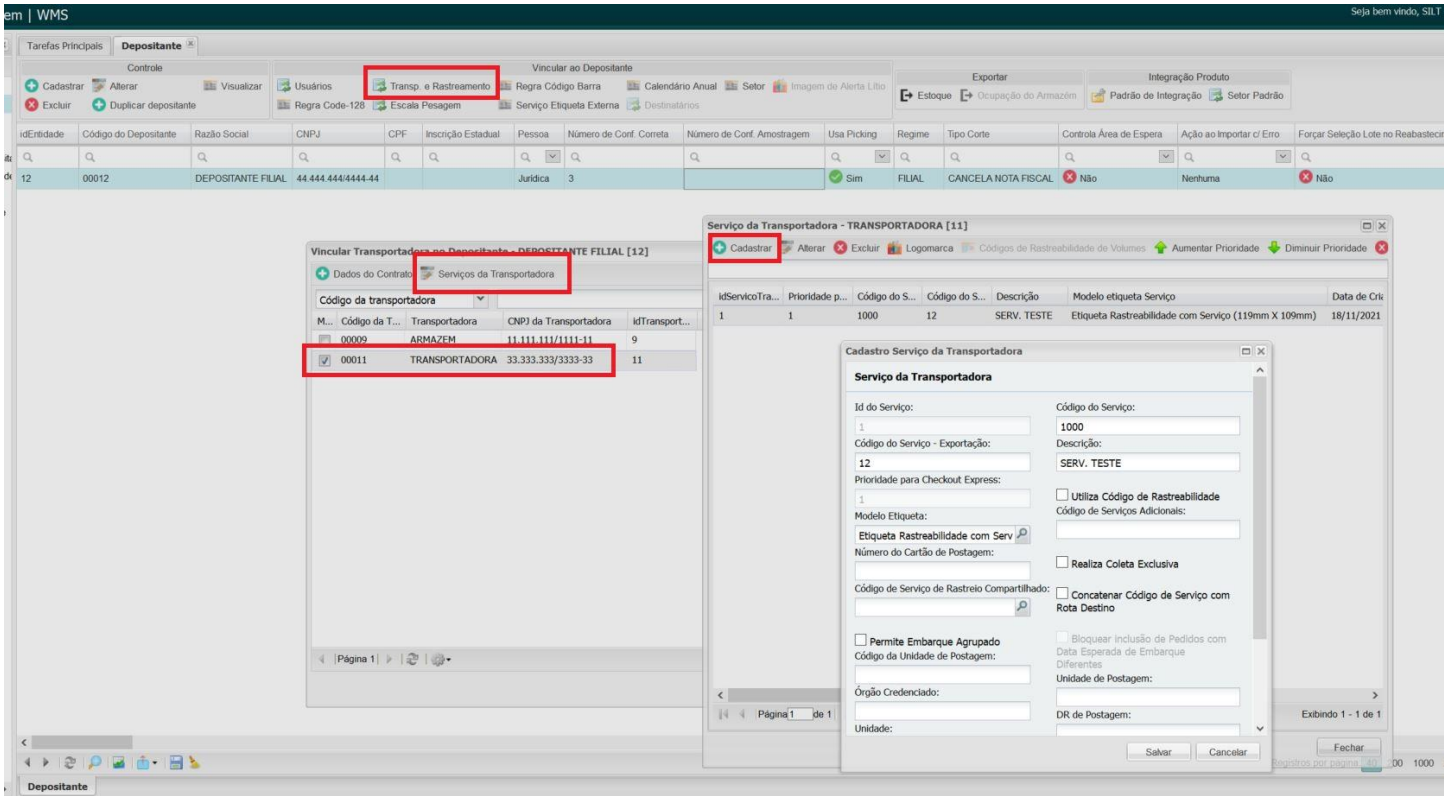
em | WMS

Seja bem vindo, SILT

Tarefas Principais | Depositante

Controle
Cadastrar | Alterar | Visualizar
Excluir | Duplicar depositante

Vincular ao Depositante
Usuários | Transp. e Rastreamento | Regra Código Barra | Calendário Anual | Setor | Imagem de Alerta Lítio
Regra Code-128 | Escala Pesagem | Serviço Etiqueta Externa | Destinatários

Exportar
Estoque | Ocupação do Armazém

Integração Produto
Padrão de Integração | Setor Padrão

| idEntidade | Código do Depositante | Razão Social | CNPJ | CPF | Inscrição Estadual | Pessoa | Número de Conf. Correta | Número de Conf. Amostragem | Usa Picking | Regime | Tipo Corte | Controla Área de Espera | Ação ao Importar c/ Erro | Forçar Seleção Lote no Reabastec |
|---|---|---|---|---|---|---|---|---|---|---|---|---|---|---|
| 12 | 00012 | DEPOSITANTE FILIAL | 44.444.444/4444-44 | | | Jurídica | 3 | | Sim | FILIAL | CANCELA NOTA FISCAL | Não | Nenhuma | Não |

Vincular Transportadora no Depositante - DEPOSITANTE FILIAL [12]
Dados do Contrato | Serviços da Transportadora
Código da transportadora

| M... | Código da T... | Transportadora | CNPJ da Transportadora | idTransport... |
|---|---|---|---|---|
| | 00009 | ARMAZEM | 11.111.111/1111-11 | 9 |
| ☑ | 00011 | TRANSPORTADORA | 33.333.333/3333-33 | 11 |

Página 1

Serviço da Transportadora - TRANSPORTADORA [11]
Cadastrar | Alterar | Excluir | Logomarca | Códigos de Rastreabilidade de Volumes | Aumentar Prioridade | Diminuir Prioridade

| idServicoTra... | Prioridade p... | Código do S... | Código do S... | Descrição | Modelo etiqueta Serviço | Data de Cria |
|---|---|---|---|---|---|---|
| 1 | 1 | 1000 | 12 | SERV. TESTE | Etiqueta Rastreabilidade com Serviço (119mm X 109mm) | 18/11/2021 |

Página 1 de 1
Exibindo 1 - 1 de 1
Fechar
Registros por página 40 | 100 | 1000

Cadastro Serviço da Transportadora
Serviço da Transportadora
Id do Serviço: 1
Código do Serviço: 1000
Código do Serviço - Exportação: 12
Descrição: SERV. TESTE
Prioridade para Checkout Express: 1
Utiliza Código de Rastreabilidade
Código de Serviços Adicionais:
Modelo Etiqueta: Etiqueta Rastreabilidade com Serv
Número do Cartão de Postagem:
Realiza Coleta Exclusiva
Código de Serviço de Rastreio Compartilhado:
Concatenar Código de Serviço com Rota Destino
Permite Embarque Agrupado
Bloquear Inclusão de Pedidos com Data Esperada de Embarque Diferentes
Código da Unidade de Postagem:
Unidade de Postagem:
Órgão Credenciado:
DR de Postagem:
Unidade:
Salvar | Cancelar

Depositante